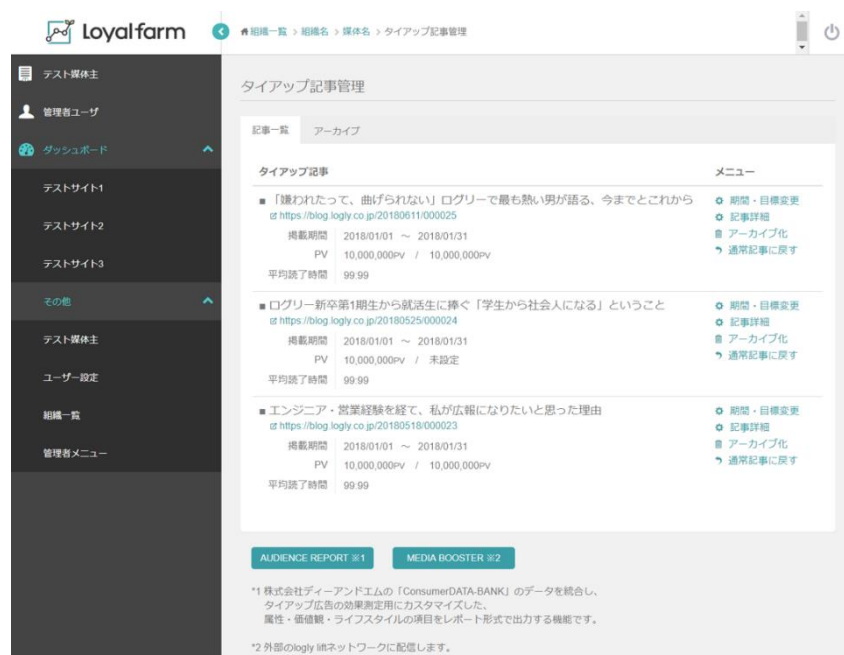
Loyalfarm

組織一覧 > 組織名 > 媒体名 > タイアップ記事管理

テスト媒体主
管理者ユーザ
ダッシュボード
テストサイト1
テストサイト2
テストサイト3
その他
テスト媒体主
ユーザー設定
組織一覧
管理者メニュー

タイアップ記事管理

記事一覧　アーカイブ

タイアップ記事　メニュー

■「嫌われたって、曲げられない」ログリーで最も熱い男が語る、今までとこれから
https://blog.logly.co.jp/20180611/000025
掲載期間　2018/01/01 ～ 2018/01/31
PV　10,000,000PV / 10,000,000PV
平均読了時間　99:99
期間・目標変更
記事詳細
アーカイブ化
通常記事に戻す

■ログリー新卒第1期生から就活生に捧ぐ「学生から社会人になる」ということ
https://blog.logly.co.jp/20180525/000024
掲載期間　2018/01/01 ～ 2018/01/31
PV　10,000,000PV / 未設定
平均読了時間　99:99
期間・目標変更
記事詳細
アーカイブ化
通常記事に戻す

■エンジニア・営業経験を経て、私が広報になりたいと思った理由
https://blog.logly.co.jp/20180518/000023
掲載期間　2018/01/01 ～ 2018/01/31
PV　10,000,000PV / 10,000,000PV
平均読了時間　99:99
期間・目標変更
記事詳細
アーカイブ化
通常記事に戻す

AUDIENCE REPORT ※1　MEDIA BOOSTER ※2

*1 株式会社ディーアンドエムの「ConsumerDATA-BANK」のデータを統合し、タイアップ広告の効果測定用にカスタマイズした、属性・価値観・ライフスタイルの項目をレポート形式で出力する機能です。

*2 外部のlogly liftネットワークに配信します。